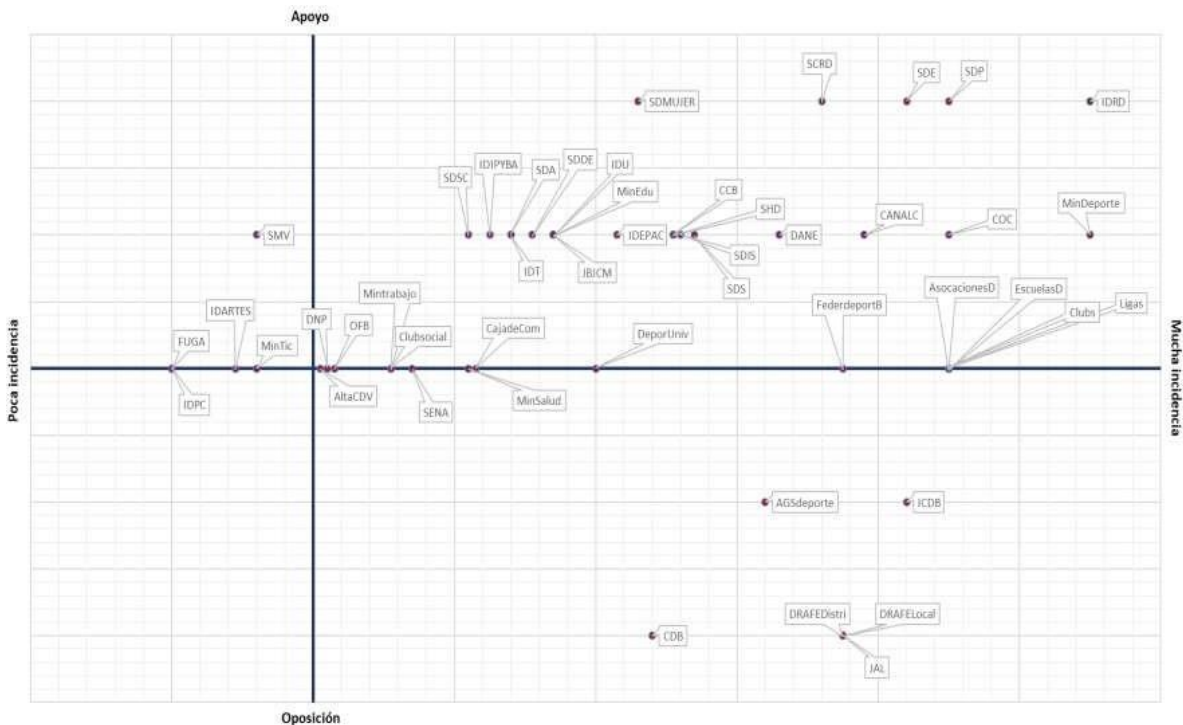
Apoyo

Poca incidencia

Mucha incidencia

Oposición

SCRD
SDE
SDP
SDMUJER
IDRD
SDSC
IDIPYBA
SDA
SDDE
IDU
MinEdu
CCB
SHD
CANALC
COC
MinDeporte
SMV
IDEPAC
DANE
IDT
JBJCM
SDIS
SDS
Mintrabajo
FederdeportB
AsocacionesD
EscuelasD
Ligas
Clubs
IDARTES
DNP
OFB
Clubsocial
CajadeCom
DeporUniv
FUGA
MinTic
IDPC
AltaCDV
SENA
MinSalud
AGSdeporte
ICDB
DRAFEDistri
DRAFELocal
CDB
JAL